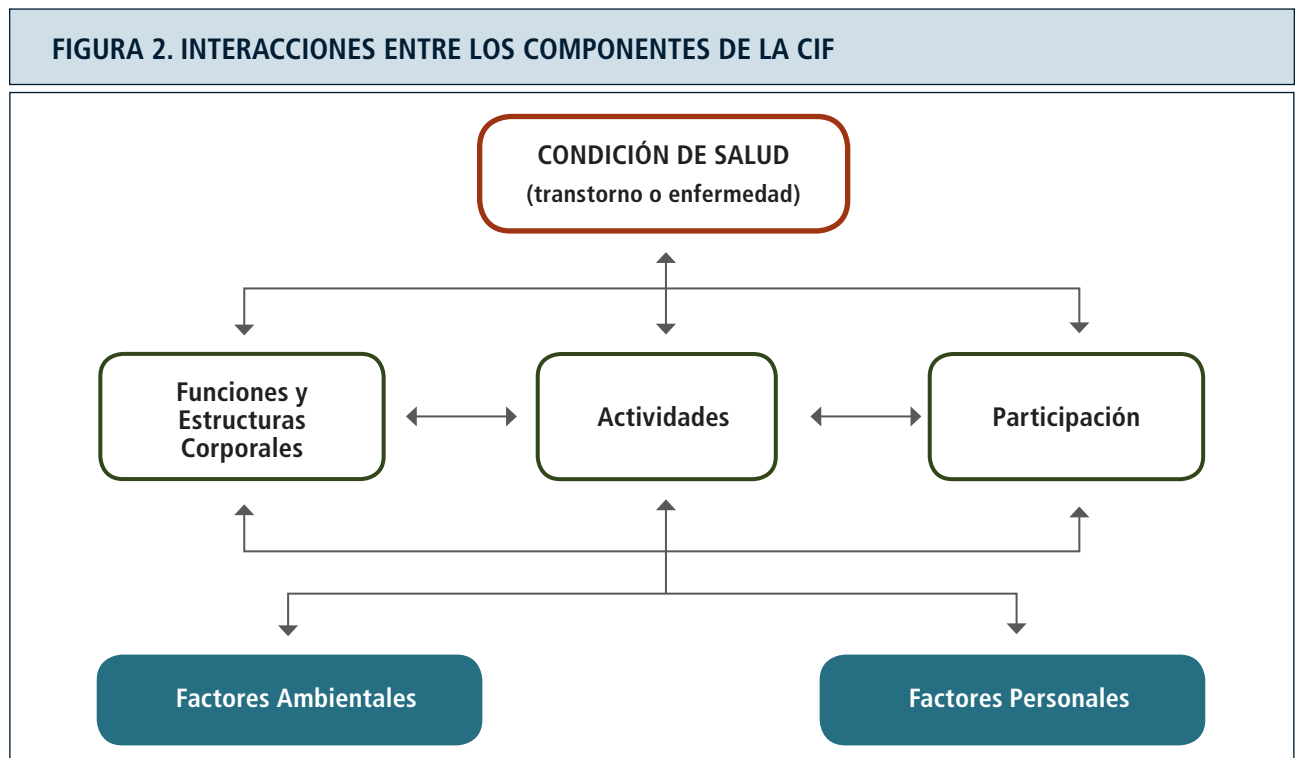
FIGURA 2. INTERACCIONES ENTRE LOS COMPONENTES DE LA CIF

CONDICIÓN DE SALUD
(transtorno o enfermedad)

Funciones y Estructuras Corporales

Actividades

Participación

Factores Ambientales

Factores Personales